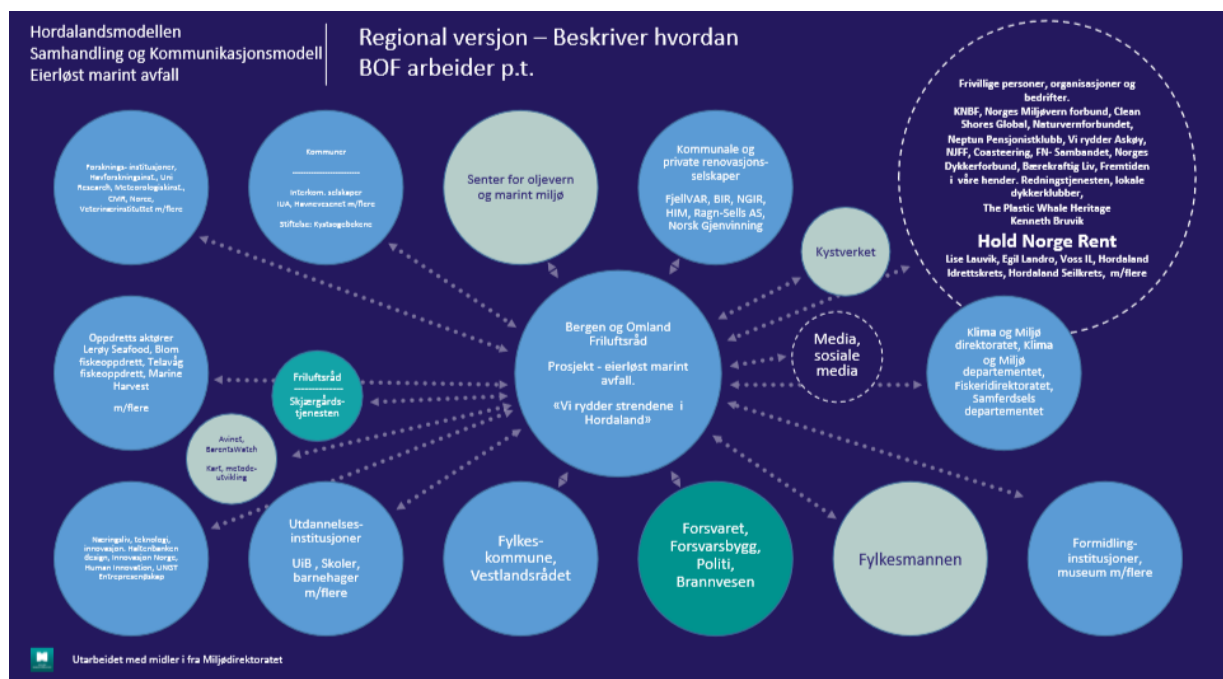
Hordalandsmodellen
Samhandling og Kommunikasjonsmodell
Eierløst marint avfall

Regional versjon – Beskriver hvordan BOF arbeider p.t.

Frivillige personer, organisasjoner og bedrifter.
KNBF, Norges Miljøvern forbund, Clean Shores Global, Naturvernforbundet, Neptun Pensjonistklubb, Vi rydder Askøy, NJFF, Coasteering, FN- Sambandet, Norges Dykkerforbund, Bærekraftig Liv, Fremtiden i våre hender. Redningstjenesten, lokale dykkerklubber, The Plastic Whale Heritage
Kenneth Bruvik
Hold Norge Rent
Lise Lauvik, Egil Landro, Voss IL, Hordaland Idrettskrets, Hordaland Seilkrets, m/flere

Forsknings- institusjoner, Havforskningsinst., Uni Research, Meteorologiskinst., CMR, Nerce, Veterinærinstituttet m/flere

Kommuner

Interkom. selskaper IUA, Havnevesenet m/flere

Stiftelse: Kystsogebekere

Senter for oljevern og marint miljø

Kommunale og private renovasjons-selskaper

FjellVAR, BIR, NGIR, HIM, Ragn-Sells AS, Norsk Gjenvinning

Kystverket

Oppdretts aktører Lerøy Seafood, Blom fiskeoppdrett, Telavåg fiskeoppdrett, Marine Harvest

m/flere

Friluftsråd
Skjærgårds-tjenesten

Bergen og Omland Friluftsråd

Prosjekt - eierløst marint avfall.

«Vi rydder strendene i Hordaland»

Media, sosiale media

Klima og Miljø direktoratet, Klima og Miljø departementet, Fiskeridirektoratet, Samferdsels departementet

Avinet, BarentsWatch
Kart, metode-utvikling

Næringsliv, teknologi, innovasjon, Haltenbanken design, Innovasjon Norge, Human innovation, UNGT Entreprenørskap

Utdannelses-institusjoner

UiB , Skoler, barnehager m/flere

Fylkes-kommune, Vestlandsrådet

Forsvaret, Forsvarsbygg, Politi, Brannvesen

Fylkesmannen

Formidling-institusjoner, museum m/flere

Utarbeidet med midler i fra Miljødirektoratet